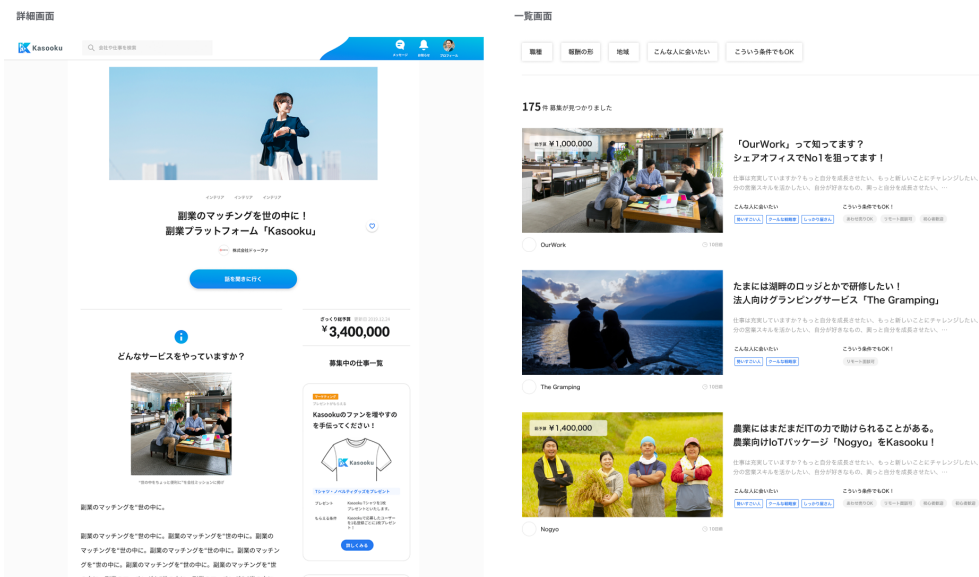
詳細画面

Kasooku

会社や仕事を検索

メッセージ お知らせ プロフィール

インテリア インテリア インテリア

副業のマッチングを世の中に！
副業プラットフォーム「Kasooku」

株式会社ドゥーファ

話を聞きに行く

どんなサービスをやっていますか？

副業のマッチングを"世の中に。

副業のマッチングを"世の中に。副業のマッチングを"世の中に。副業のマッチングを"世の中に。副業のマッチングを"世の中に。副業のマッチングを"世の中に。副業のマッチングを"世の中に。副業のマッチングを"世

ざっくり総予算
¥3,400,000

募集中の仕事一覧

Kasookuのファンを増やすのを手伝ってください！

Kasooku

Tシャツ・ノベルティグッズをプレゼント

プレゼント

もらえる条件

詳しくみる

一覧画面

職種 報酬の形 地域 こんな人に会いたい こういう条件でもOK

175件 募集が見つかりました

総予算 ¥1,000,000

「OurWork」って知ってます？
シェアオフィスでNo1を狙ってます！

仕事は充実していますか？もっと自分を成長させたい、もっと新しいことにチャレンジしたい、分の営業スキルを活かしたい、自分が好きなもの、異っと自分を成長させたい、…

こんな人に会いたい
こういう条件でもOK！

OurWork

たまには湖畔のロッジとかで研修したい！
法人向けグランピングサービス「The Gramping」

仕事は充実していますか？もっと自分を成長させたい、もっと新しいことにチャレンジしたい、分の営業スキルを活かしたい、自分が好きなもの、異っと自分を成長させたい、…

こんな人に会いたい
こういう条件でもOK！

The Gramping

総予算 ¥1,400,000

農業にはまだまだITの力で助けられることがある。
農業向けIoTパッケージ「Nogyo」をKasooku！

仕事は充実していますか？もっと自分を成長させたい、もっと新しいことにチャレンジしたい、分の営業スキルを活かしたい、自分が好きなもの、異っと自分を成長させたい、…

こんな人に会いたい
こういう条件でもOK！

Nogyo